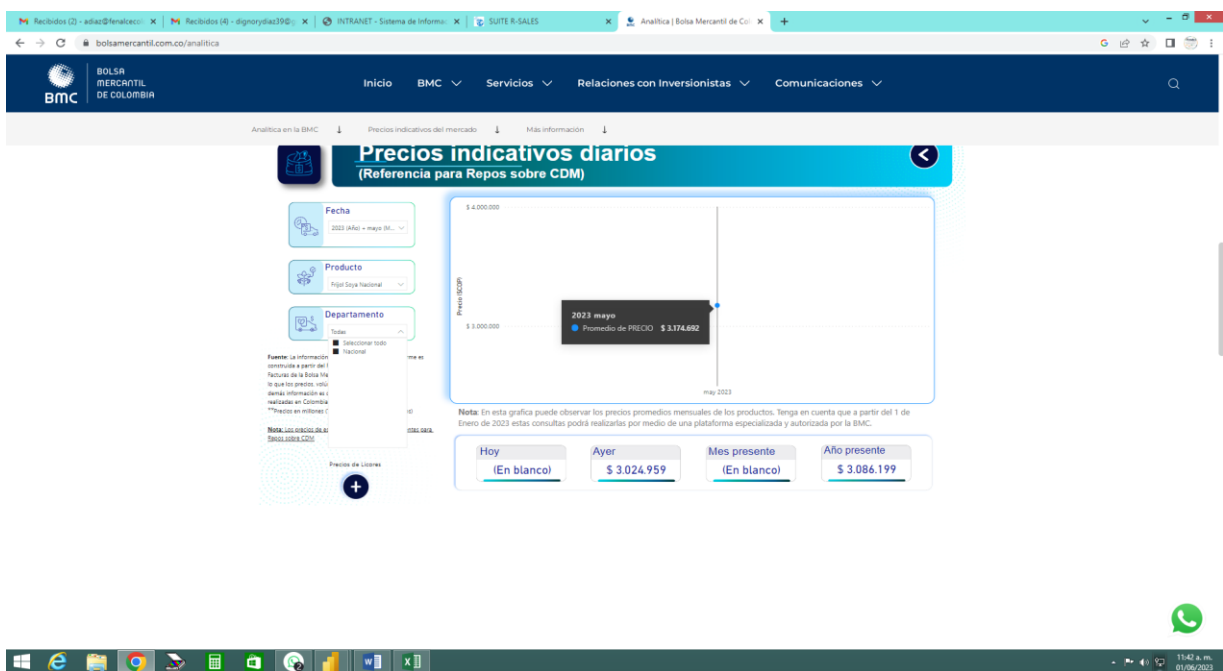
Recibidos (2) - adiaz@fenalceco × | Recibidos (4) - dignorydiaz39@ × | INTRANET - Sistema de Informac × | SUITE R-SALES × | Analítica | Bolsa Mercantil de Co × | +

bolsamercantil.com.co/analitica

BMC BOLSA MERCANTIL DE COLOMBIA

Inicio BMC Servicios Relaciones con Inversionistas Comunicaciones

Analítica en la BMC ↓ Precios indicativos del mercado ↓ Más información ↓

Precios indicativos diarios
(Referencia para Repos sobre CDM)

Fecha
2023 (Año) + mayo (M...

Producto
Fríjol Soya Nacional

Departamento
Todas
Seleccionar todo
Nacional

Fuente: La información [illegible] construida a partir del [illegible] Facturas de la Bolsa Me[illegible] lo que los precios, volú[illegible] demás información es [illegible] realizadas en Colombia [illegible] **Precios en millones ([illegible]

Nota: Los precios de e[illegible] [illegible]ntes para Repos sobre CDM

Precios de Licores

$ 4.000.000
Precio ($COP)
$ 3.000.000
2023 mayo
Promedio de PRECIO $ 3.174.692
may 2023

Nota: En esta grafica puede observar los precios promedios mensuales de los productos. Tenga en cuenta que a partir del 1 de Enero de 2023 estas consultas podrá realizarlas por medio de una plataforma especializada y autorizada por la BMC.

| Hoy | Ayer | Mes presente | Año presente |
|---|---|---|---|
| (En blanco) | $ 3.024.959 | (En blanco) | $ 3.086.199 |

11:42 a. m.
01/06/2023